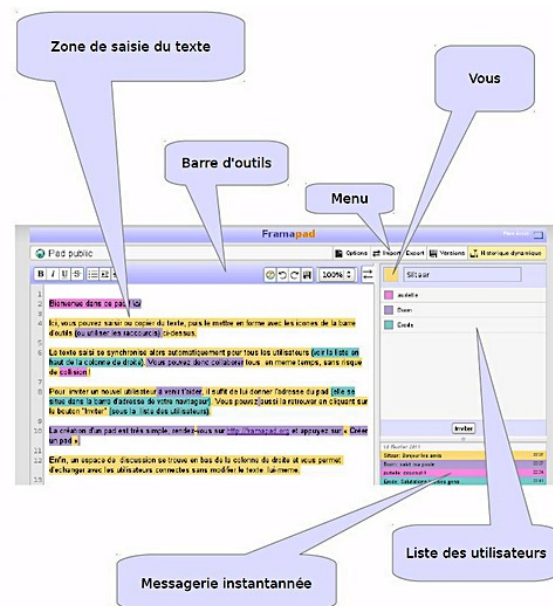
Zone de saisie du texte

Vous

Barre d'outils

Menu

Framapad

Pad public

Options Import Export Versions Historique dynamique

100%

Sitbear

isabelle

Ewen

Emile

Bienvenue dans ce pad !

Ici, vous pouvez saisir ou copier du texte, puis le mettre en forme avec les icones de la barre d'outils (ou utiliser les raccourcis) ci-dessus.

Le texte saisi se synchronise alors automatiquement pour tous les utilisateurs (voir la liste en haut de la colonne de droite). Vous pouvez donc collaborer tous en meme temps, sans risque de collision !

Pour inviter un nouvel utilisateur à venir l'aider, il suffit de lui donner l'adresse du pad (elle se situe dans la barre d'adresse de votre navigateur). Vous pouvez aussi la retrouver en cliquant sur le bouton "Inviter" (sous la liste des utilisateurs).

La création d'un pad est très simple, rendez-vous sur http://framapad.org et appuyez sur « Créer un pad ».

Enfin, un espace de discussion se trouve en bas de la colonne de droite et vous permet d'echanger avec les utilisateurs connectes sans modifier le texte lui-meme.

Inviter

Liste des utilisateurs

Messagerie instantannée